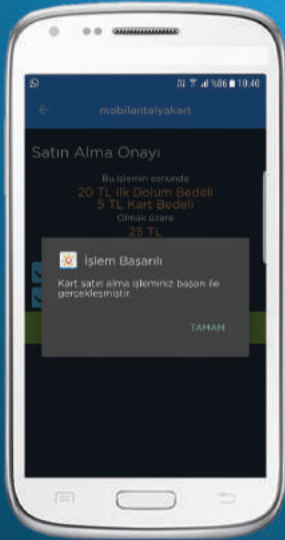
%86 10:40

mobilantalyakart

Satın Alma Onayı

Bu işlemin sonunda

20 TL İlk Dolum Bedeli

5 TL Kart Bedeli

Olmak üzere

25 TL

İşlem Başarılı

Kart satın alma işleminiz başarı ile gerçekleşmiştir.

TAMAM